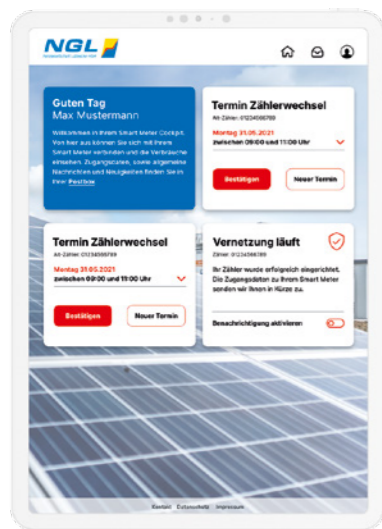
NGL

Guten Tag
Max Mustermann

Willkommen in Ihrem Smart Meter Cockpit. Von hier aus können Sie sich mit Ihrem Smart Meter verbinden und die Verbräuche einsehen. Zugangsdaten, sowie allgemeine Nachrichten und Neuigkeiten finden Sie in Ihrer Postbox

Termin Zählerwechsel
Alt-Zähler: 01234566789
Montag 31.05.2021
zwischen 09:00 und 11:00 Uhr
Bestätigen
Neuer Termin

Termin Zählerwechsel
Alt-Zähler: 01234566789
Montag 31.05.2021
zwischen 09:00 und 11:00 Uhr
Bestätigen
Neuer Termin

Vernetzung läuft
Zähler: 01234566789
Ihr Zähler wurde erfolgreich eingerichtet. Die Zugangsdaten zu Ihrem Smart Meter senden wir Ihnen in Kürze zu.
Benachrichtigung aktivieren

Kontakt Datenschutz Impressum